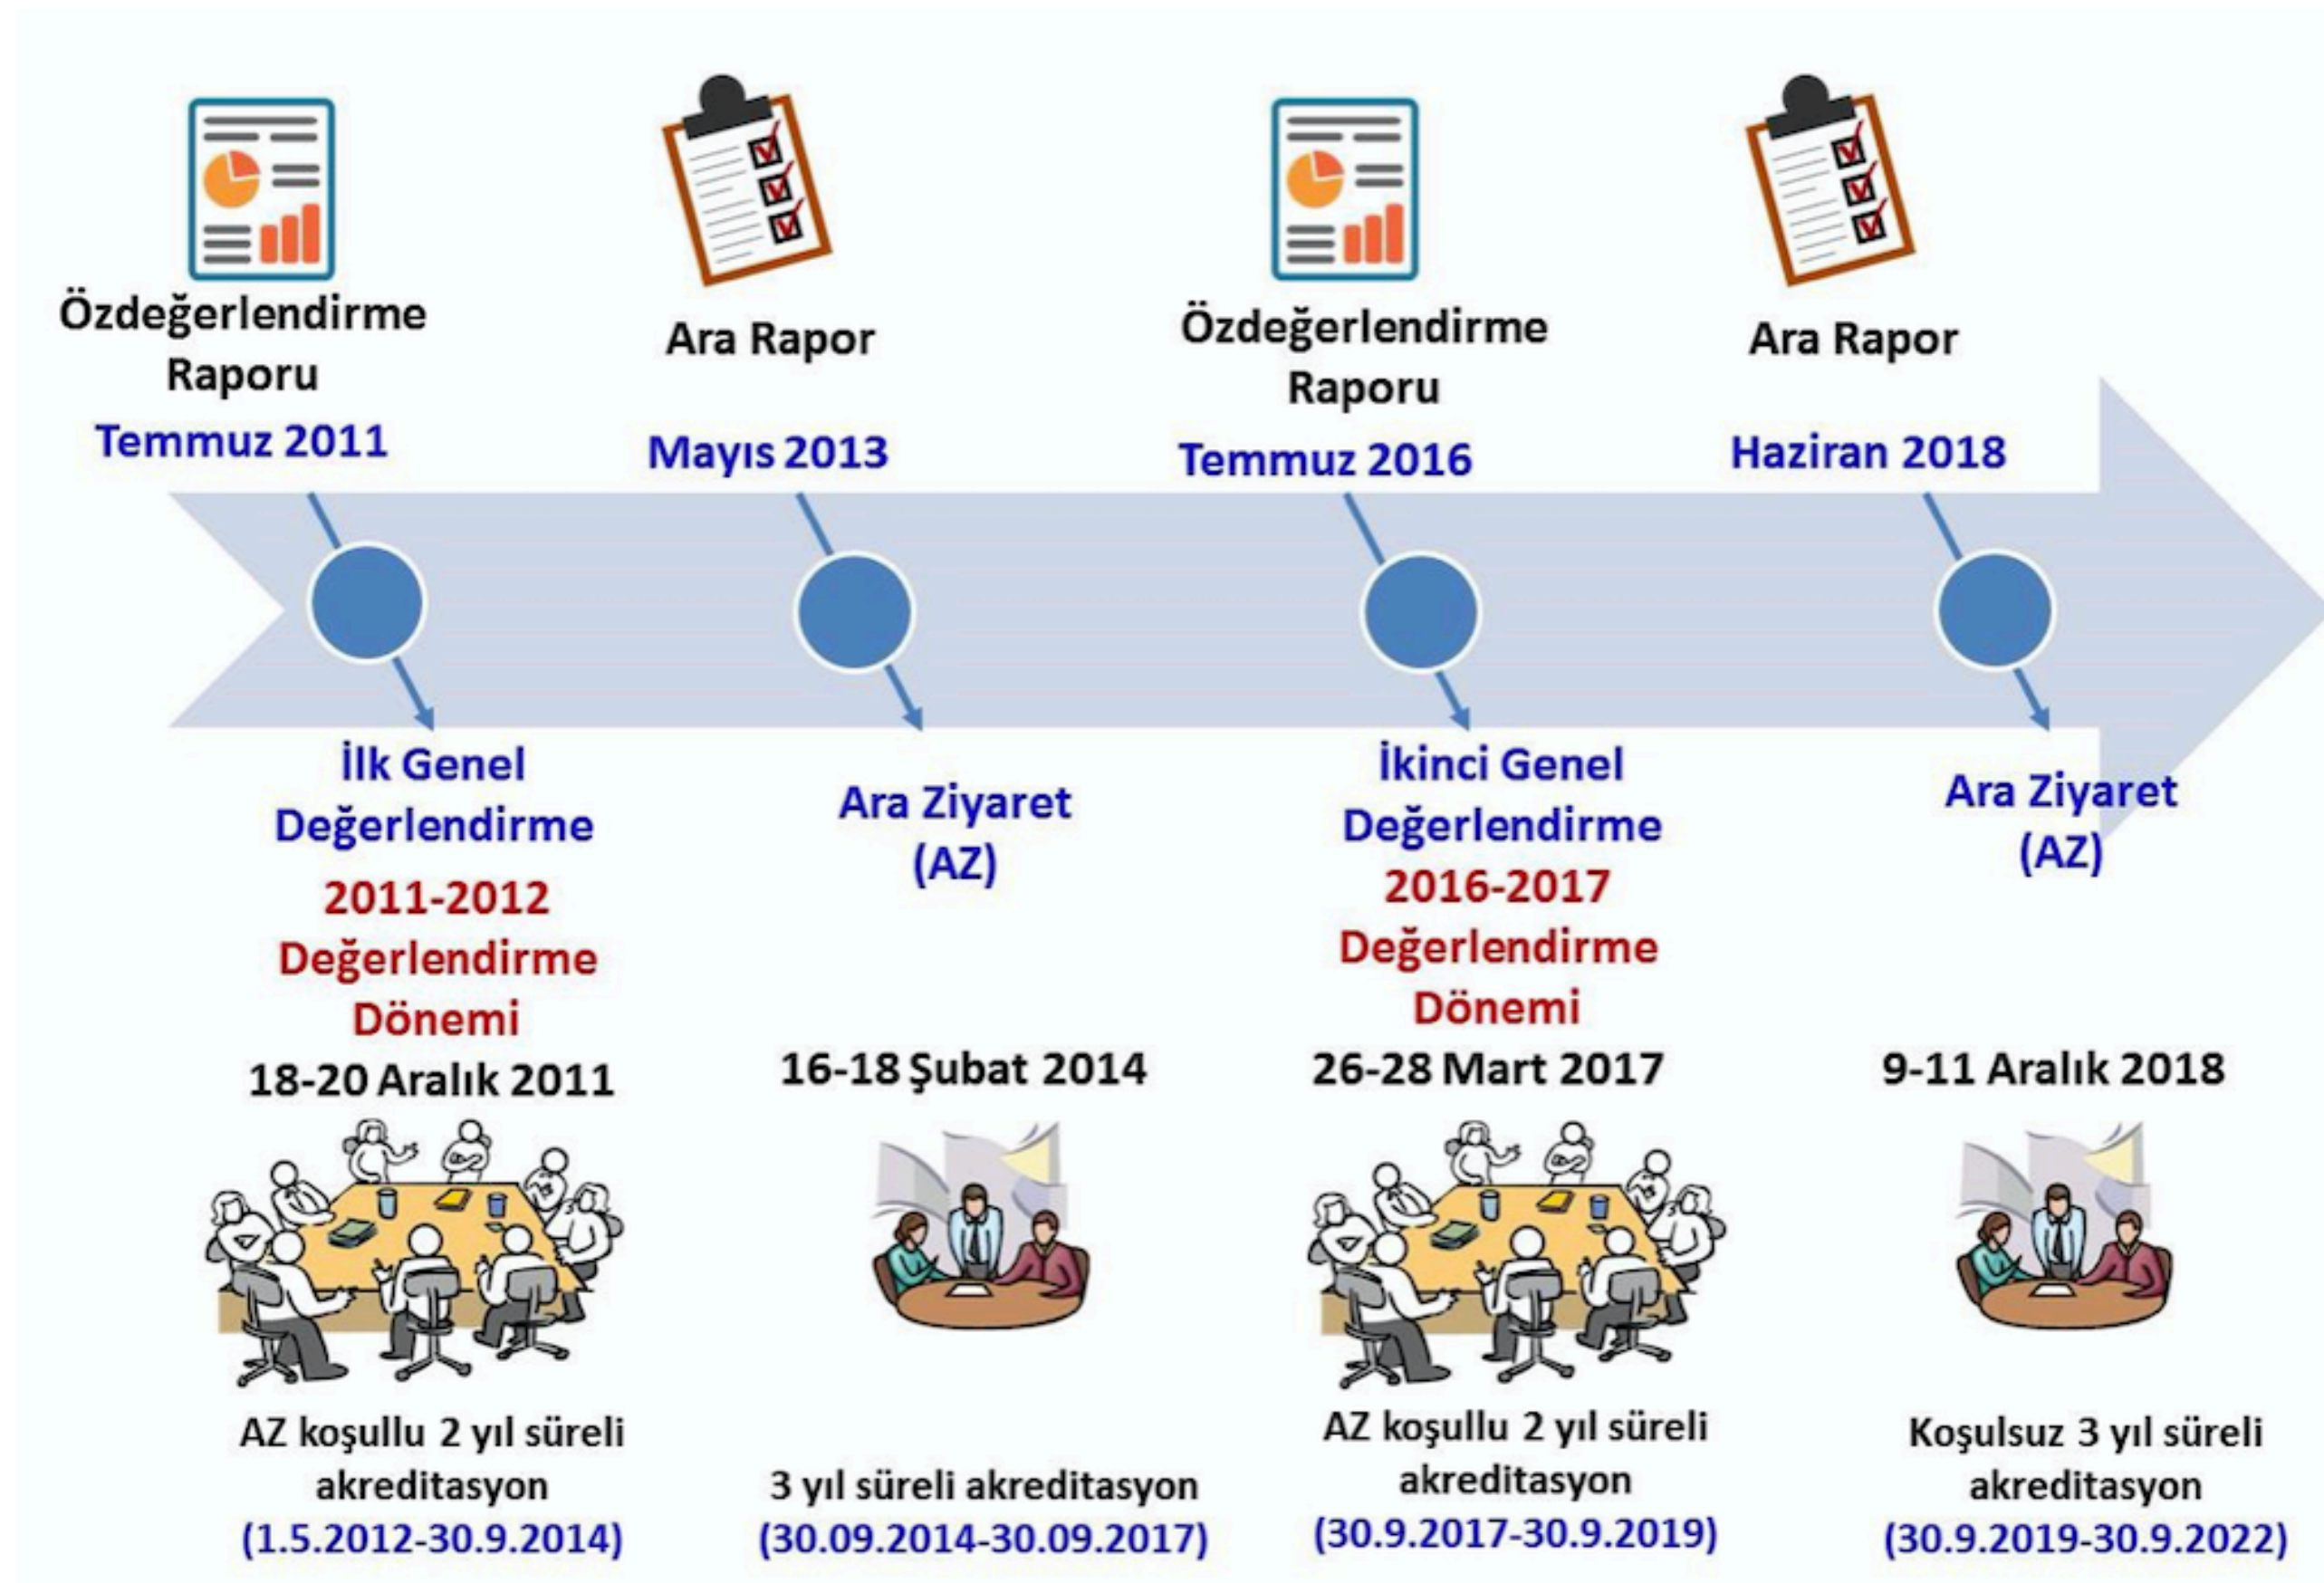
Özdeğerlendirme Raporu
Temmuz 2011

Ara Rapor
Mayıs 2013

Özdeğerlendirme Raporu
Temmuz 2016

Ara Rapor
Haziran 2018

İlk Genel Değerlendirme
2011-2012 Değerlendirme Dönemi
18-20 Aralık 2011

AZ koşullu 2 yıl süreli akreditasyon
(1.5.2012-30.9.2014)

Ara Ziyaret (AZ)
16-18 Şubat 2014

3 yıl süreli akreditasyon
(30.09.2014-30.09.2017)

İkinci Genel Değerlendirme
2016-2017 Değerlendirme Dönemi
26-28 Mart 2017

AZ koşullu 2 yıl süreli akreditasyon
(30.9.2017-30.9.2019)

Ara Ziyaret (AZ)
9-11 Aralık 2018

Koşulsuz 3 yıl süreli akreditasyon
(30.9.2019-30.9.2022)